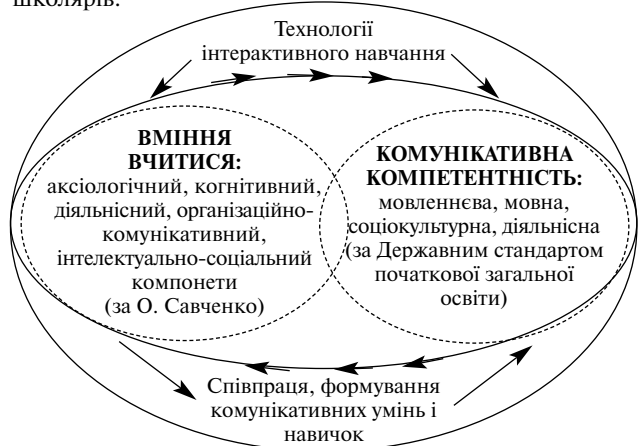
школярів.

Технології інтерактивного навчання

ВМІННЯ ВЧИТИСЯ: аксіологічний, когнітивний, діяльнісний, організаційно-комунікативний, інтелектуально-соціальний компонети (за О. Савченко)

КОМУНІКАТИВНА КОМПЕТЕНТНІСТЬ: мовленнєва, мовна, соціокультурна, діяльнісна (за Державним стандартом початкової загальної освіти)

Співпраця, формування комунікативних умінь і навичок